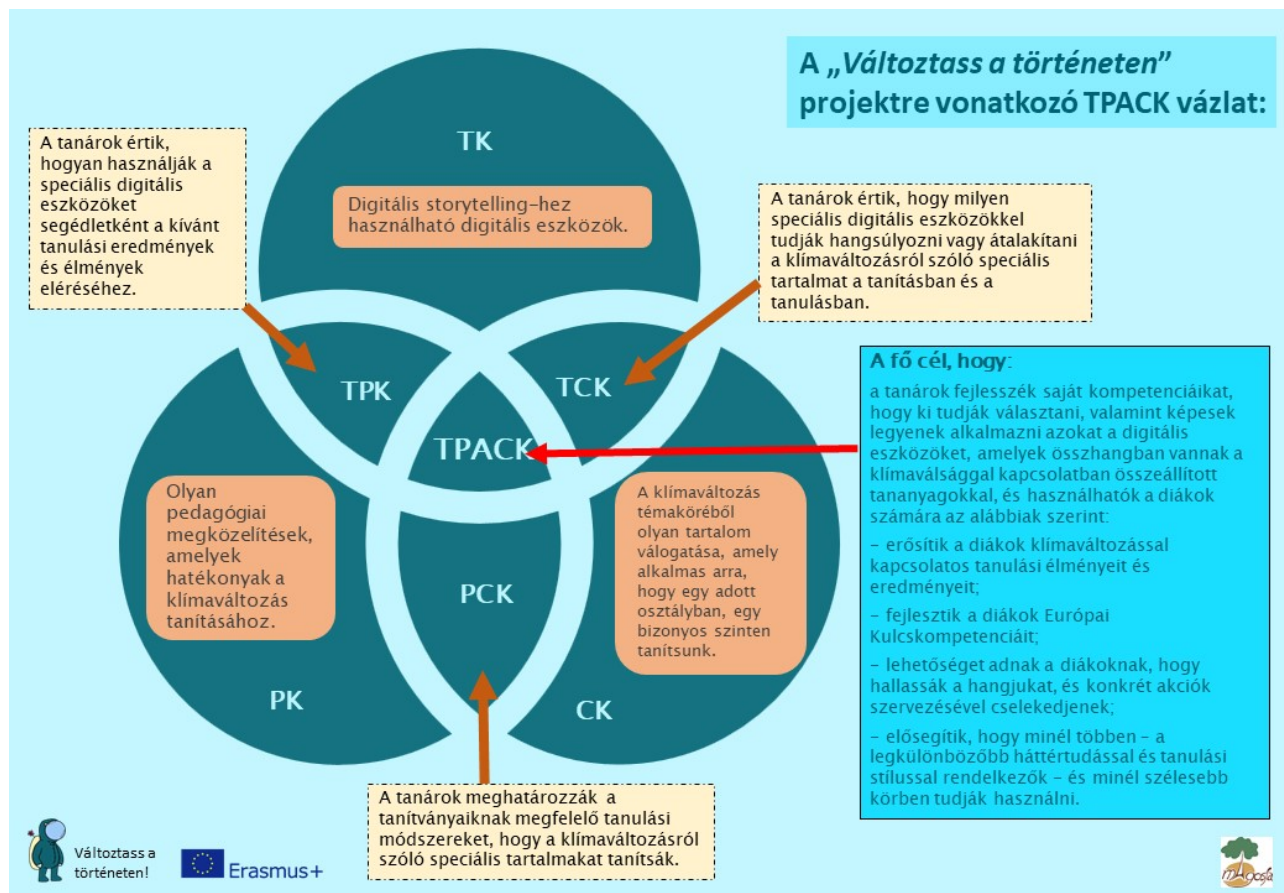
A „Változtass a történeten" projektre vonatkozó TPACK vázlat:

A tanárok értik, hogyan használják a speciális digitális eszközöket segédletként a kívánt tanulási eredmények és élmények eléréséhez.

TK

Digitális storytelling-hez használható digitális eszközök.

A tanárok értik, hogy milyen speciális digitális eszközökkel tudják hangsúlyozni vagy átalakítani a klímaváltozásról szóló speciális tartalmat a tanításban és a tanulásban.

TPK

TCK

TPACK

A fő cél, hogy:

a tanárok fejlesszék saját kompetenciáikat, hogy ki tudják választani, valamint képesek legyenek alkalmazni azokat a digitális eszközöket, amelyek összhangban vannak a klímaválsággal kapcsolatban összeállított tananyagokkal, és használhatók a diákok számára az alábbiak szerint:

- erősítik a diákok klímaváltozással kapcsolatos tanulási élményeit és eredményeit;

- fejlesztik a diákok Európai Kulcskompetenciáit;

- lehetőséget adnak a diákoknak, hogy hallassák a hangjukat, és konkrét akciók szervezésével cselekedjenek;

- elősegítik, hogy minél többen – a legkülönbözőbb háttértudással és tanulási stílussal rendelkezők – és minél szélesebb körben tudják használni.

Olyan pedagógiai megközelítések, amelyek hatékonyak a klímaváltozás tanításához.

PCK

A klímaváltozás témaköréből olyan tartalom válogatása, amely alkalmas arra, hogy egy adott osztályban, egy bizonyos szinten tanítsunk.

PK

CK

A tanárok meghatározzák a tanítványaiknak megfelelő tanulási módszereket, hogy a klímaváltozásról szóló speciális tartalmakat tanítsák.

Változtass a történeten!

Erasmus+